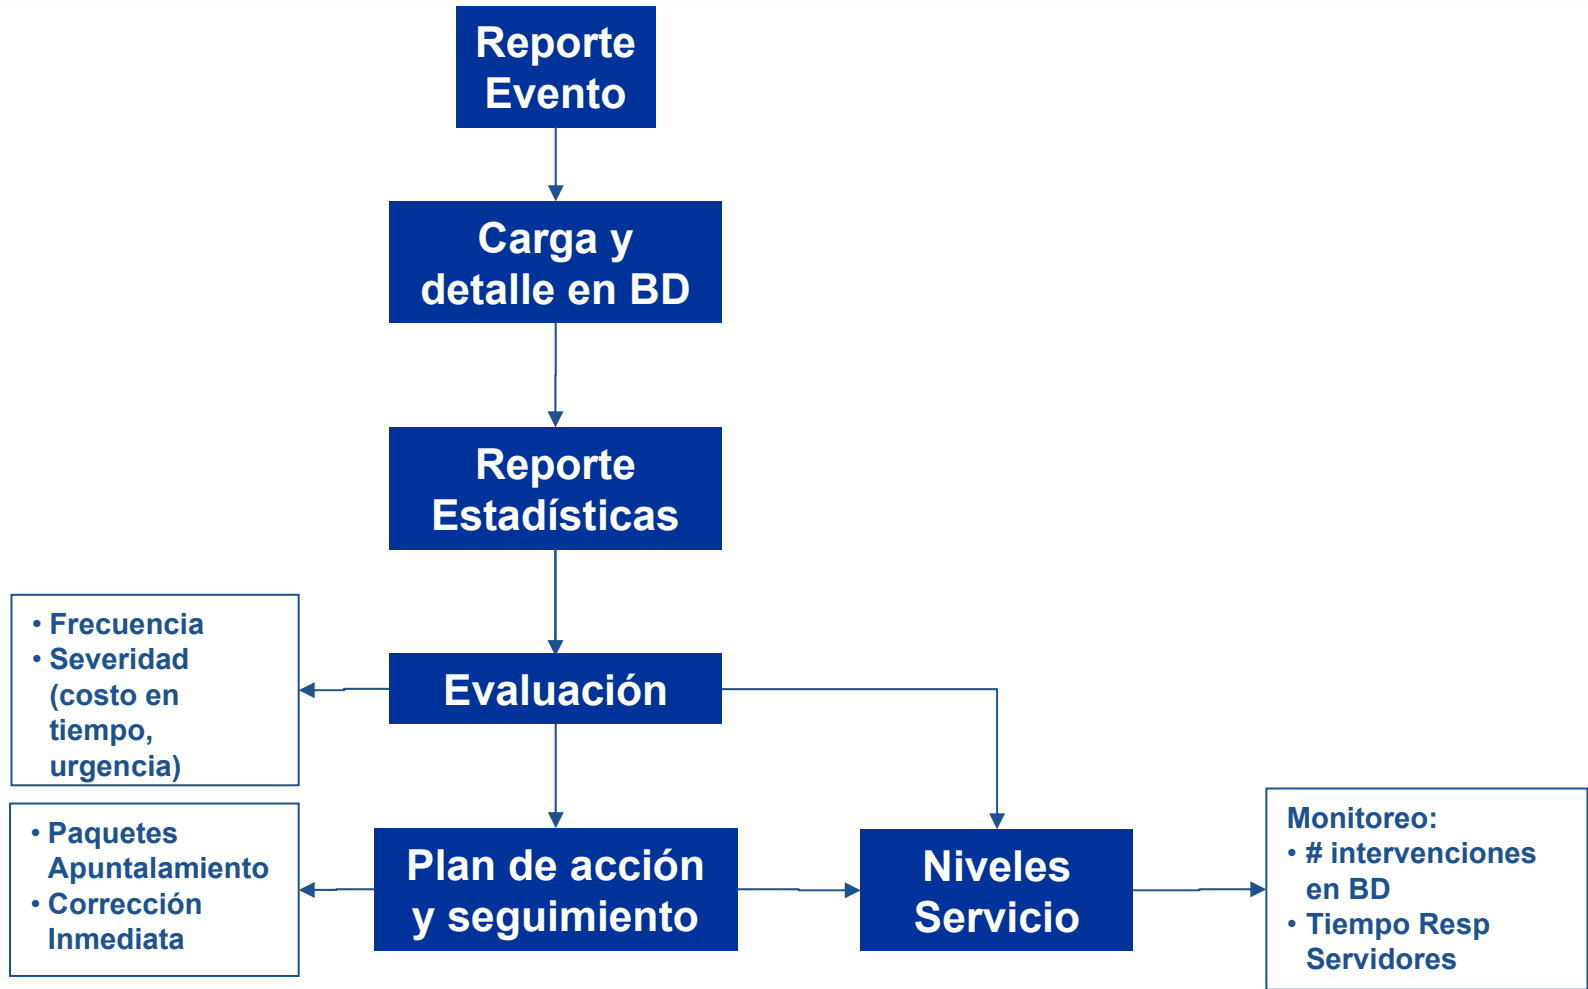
Reporte Evento

Carga y detalle en BD

Reporte Estadísticas

• Frecuencia
• Severidad (costo en tiempo, urgencia)

Evaluación

• Paquetes Apuntalamiento
• Corrección Inmediata

Plan de acción y seguimiento

Niveles Servicio

Monitoreo:
• # intervenciones en BD
• Tiempo Resp Servidores